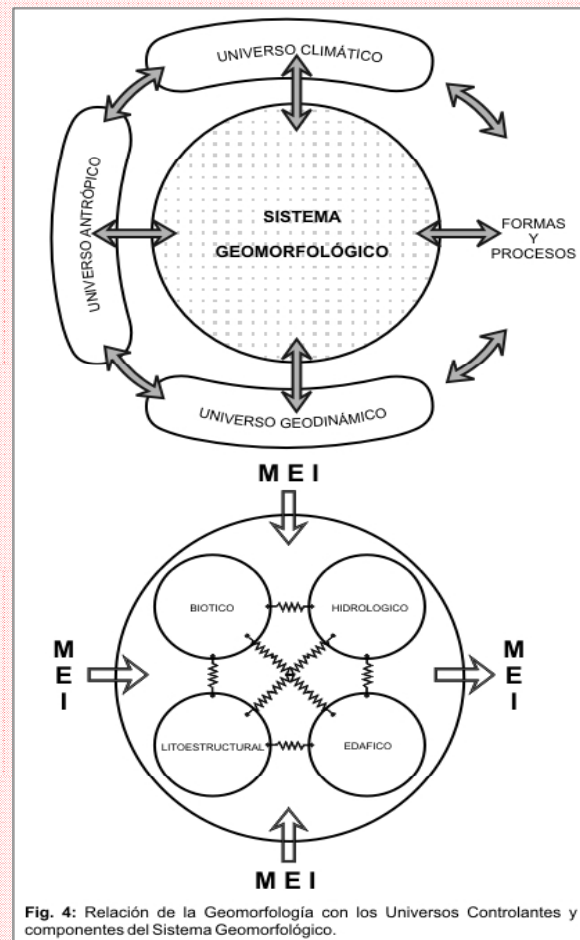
UNIVERSO CLIMÁTICO

UNIVERSO ANTRÓPICO

SISTEMA GEOMORFOLÓGICO

FORMAS Y PROCESOS

UNIVERSO GEODINÁMICO

M E I

BIOTICO

HIDROLOGICO

M E I

M E I

LITOESTRUCTURAL

EDAFICO

M E I

Fig. 4: Relación de la Geomorfología con los Universos Controlantes y componentes del Sistema Geomorfológico.